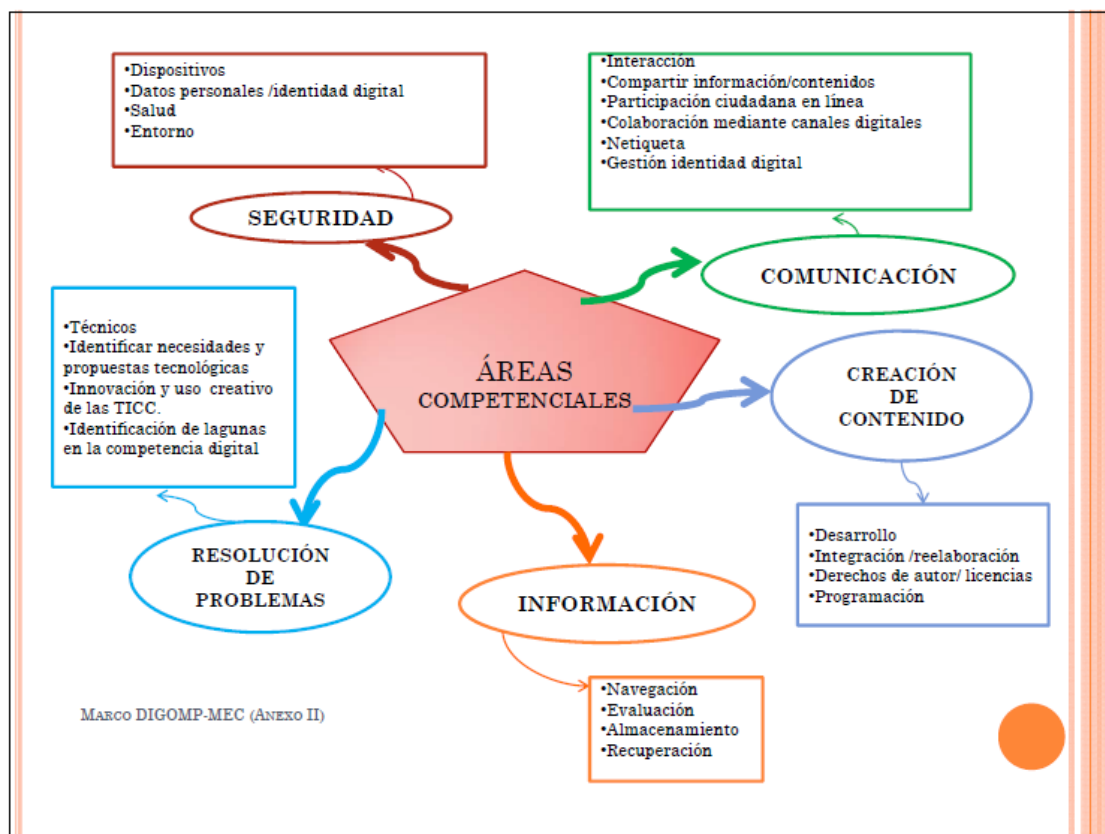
•Dispositivos
•Datos personales /identidad digital
•Salud
•Entorno

SEGURIDAD

•Interacción
•Compartir información/contenidos
•Participación ciudadana en línea
•Colaboración mediante canales digitales
•Netiqueta
•Gestión identidad digital

COMUNICACIÓN

•Técnicos
•Identificar necesidades y propuestas tecnológicas
•Innovación y uso creativo de las TICC.
•Identificación de lagunas en la competencia digital

ÁREAS COMPETENCIALES

CREACIÓN DE CONTENIDO

•Desarrollo
•Integración /reelaboración
•Derechos de autor/ licencias
•Programación

RESOLUCIÓN DE PROBLEMAS

INFORMACIÓN

•Navegación
•Evaluación
•Almacenamiento
•Recuperación

Marco DIGOMP-MEC (Anexo II)